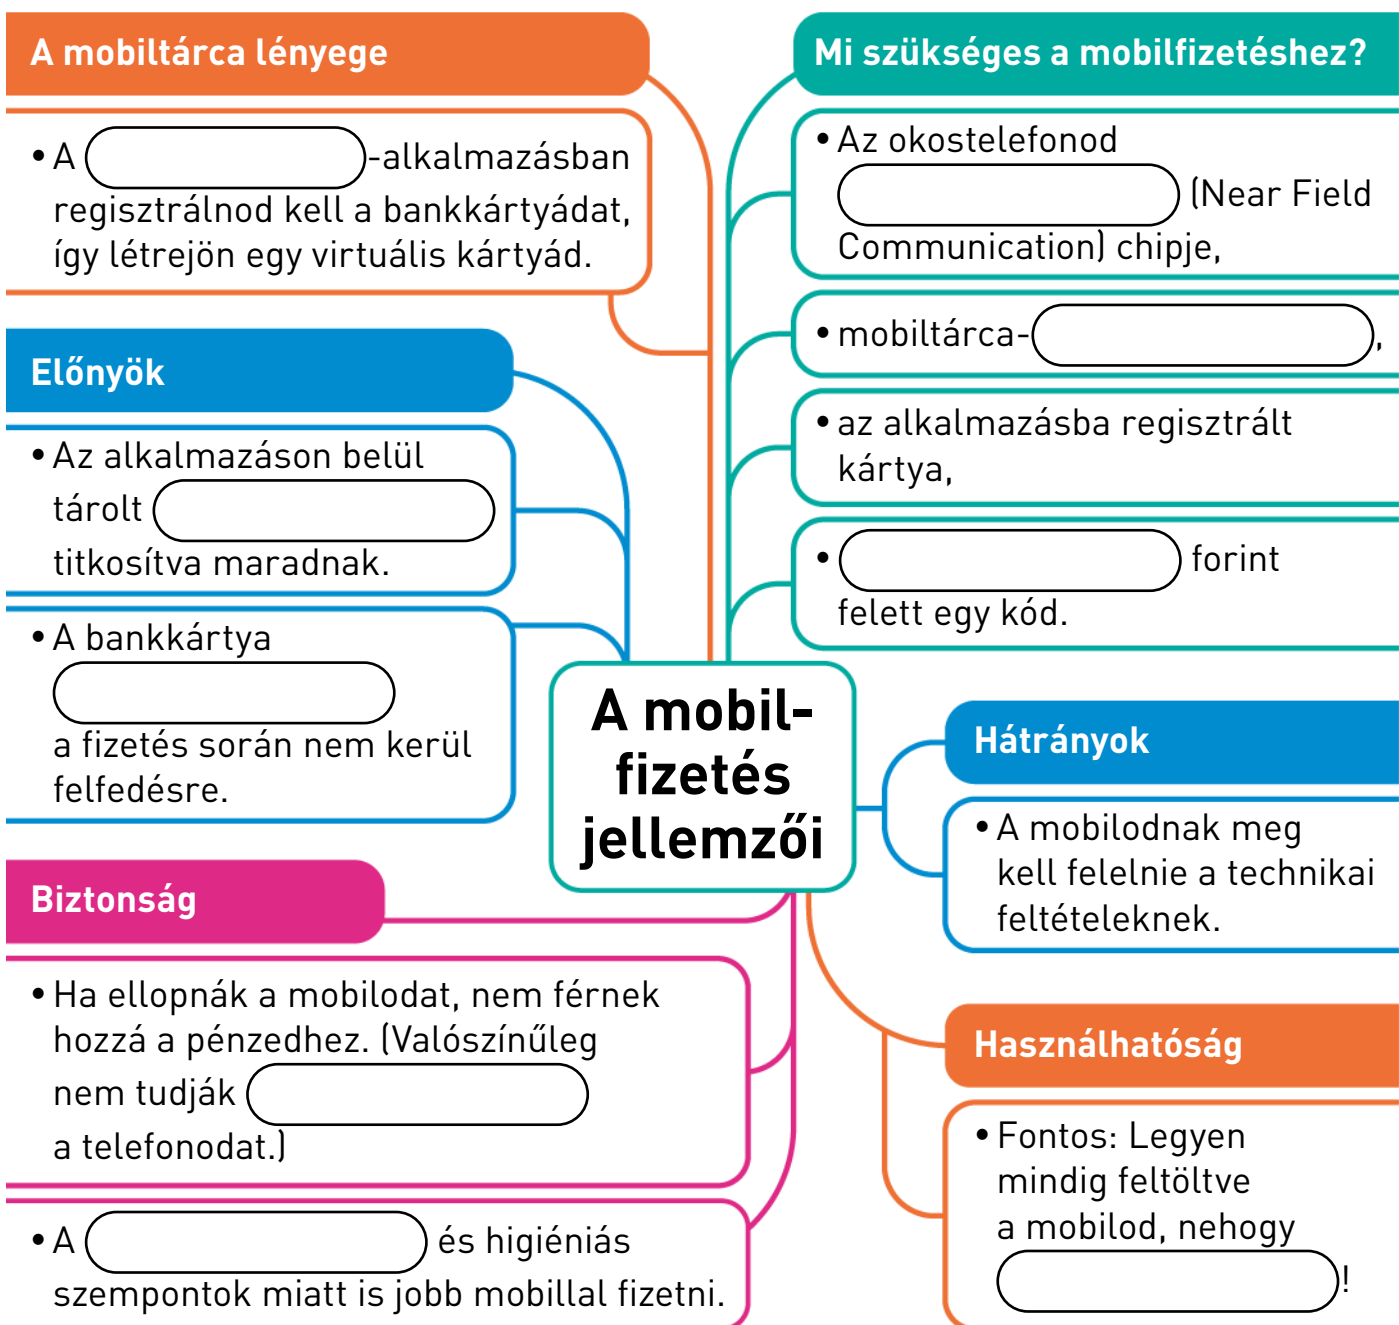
A mobiltárca lényege

• A ______-alkalmazásban regisztrálnod kell a bankkártyádat, így létrejön egy virtuális kártyád.

Előnyök

• Az alkalmazáson belül tárolt ______ titkosítva maradnak.

• A bankkártya ______ a fizetés során nem kerül felfedésre.

Biztonság

• Ha ellopnák a mobilodat, nem férnek hozzá a pénzedhez. (Valószínűleg nem tudják ______ a telefonodat.)

• A ______ és higiéniás szempontok miatt is jobb mobillal fizetni.

Mi szükséges a mobilfizetéshez?

• Az okostelefonod ______ (Near Field Communication) chipje,

• mobiltárca-______,

• az alkalmazásba regisztrált kártya,

• ______ forint felett egy kód.

A mobil-fizetés jellemzői

Hátrányok

• A mobilodnak meg kell felelnie a technikai feltételeknek.

Használhatóság

• Fontos: Legyen mindig feltöltve a mobilod, nehogy ______!